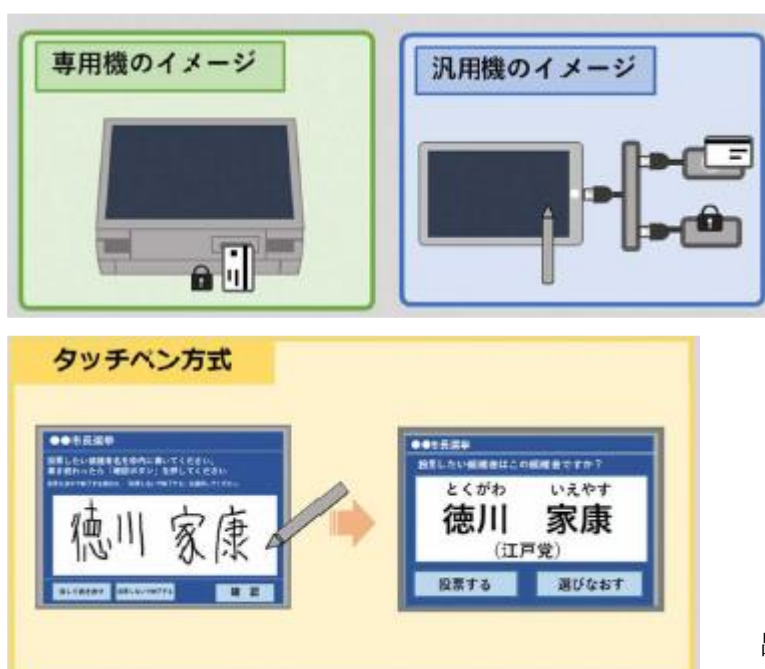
専用機のイメージ

汎用機のイメージ

タッチペン方式

●●市長選挙

投票したい候補者名を枠内に書いてください。書き終わったら「確認ボタン」を押してください

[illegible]

徳川 家康

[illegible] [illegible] 確 認

●●市長選挙

投票したい候補者はこの候補者ですか？

とくがわ いえやす
徳川 家康
（江戸党）

投票する 選びなおす